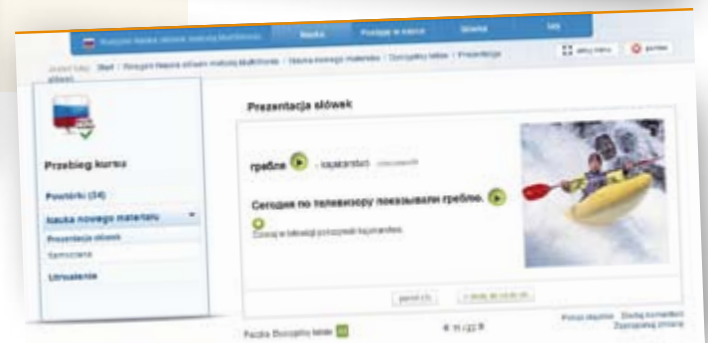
Nauka | Postęp w nauce | Słówka

Start / Rosyjski Nauka słówek metodą Multifiksne / Nauka nowego materiału / Pierwsza lekcja / Prezentacja słówek

Prezentacja słówek

Przebieg kursu

Powtórki (34)

Nauka nowego materiału

Prezentacja słówek

Utrwalenie

гребля - kajakarstwo

Сегодня по телевизору показывали греблю.

Dzisiaj w telewizji pokazywali kajakarstwo.

Paczka: Pierwsza lekcja

4 11 / 22

Pomoc słówkiem Dodaj komentarz Zgłoś problem

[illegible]